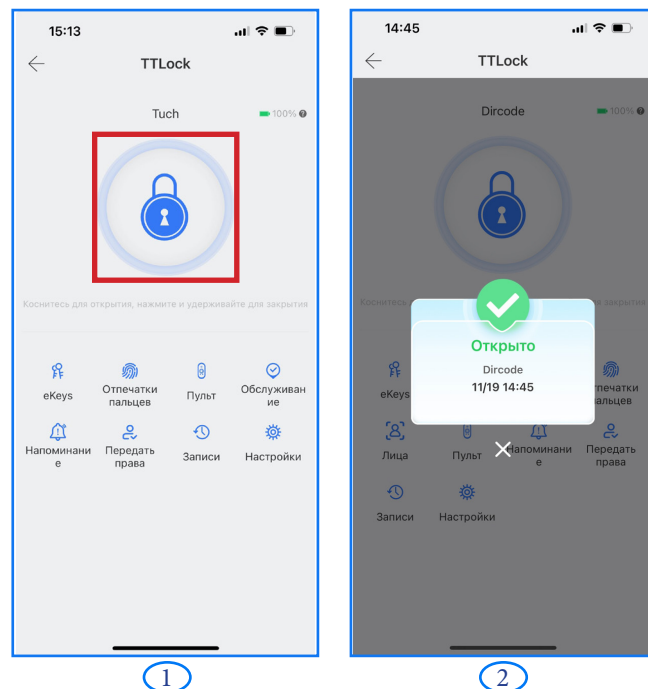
15:13

TTLock

Tuch 100%

Коснитесь для открытия, нажмите и удерживайте для закрытия

eKeys
Отпечатки пальцев
Пульт
Обслуживание
Напоминание
Передать права
Записи
Настройки

1

14:45

TTLock

Dircode 100%

Коснитесь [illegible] закрытия

Открыто
Dircode
11/19 14:45

eKeys
Отпечатки пальцев
Лица
Пульт
Напоминание
Передать права
Записи
Настройки

2